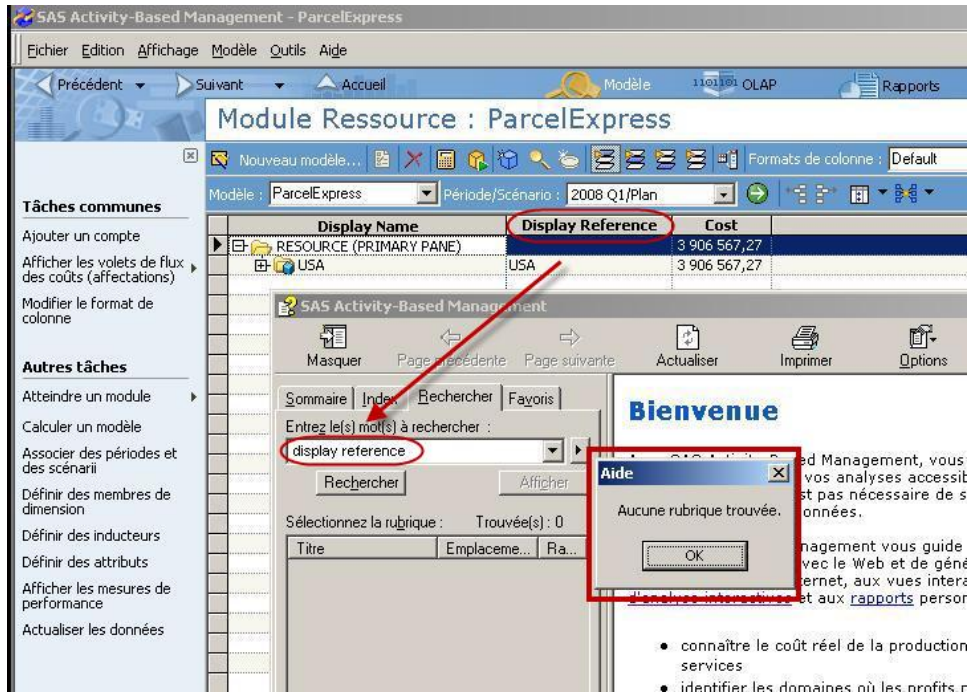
SAS Activity-Based Management - ParcelExpress

Fichier Edition Affichage Modèle Outils Aide

Précédent Suivant Accueil Modèle OLAP Rapports

Module Ressource : ParcelExpress

Nouveau modèle... Formats de colonne : Default

Modèle : ParcelExpress Période/Scénario : 2008 Q1/Plan

Tâches communes

Ajouter un compte

Afficher les volets de flux des coûts (affectations)

Modifier le format de colonne

Autres tâches

Atteindre un module

Calculer un modèle

Associer des périodes et des scénarii

Définir des membres de dimension

Définir des inducteurs

Définir des attributs

Afficher les mesures de performance

Actualiser les données

| Display Name | Display Reference | Cost |
|---|---|---|
| RESOURCE (PRIMARY PANE) | | 3 906 567,27 |
| USA | USA | 3 906 567,27 |

SAS Activity-Based Management

Masquer Page précédente Page suivante Actualiser Imprimer Options

Sommaire Index Rechercher Favoris

Entrez le(s) mot(s) à rechercher :

display reference

Rechercher Afficher

Sélectionnez la rubrique : Trouvée(s) : 0

Titre Emplaceme... Ra...

Bienvenue

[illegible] ed Management, vous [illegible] vos analyses accessib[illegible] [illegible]st pas nécessaire de s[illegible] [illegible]onnées.

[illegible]nagement vous guide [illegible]vec le Web et de géné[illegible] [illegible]ternet, aux vues intera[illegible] d'analyse interactives et aux rapports person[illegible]

• connaître le coût réel de la production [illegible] services

• identifier les domaines où les profits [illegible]

Aide

Aucune rubrique trouvée.

OK